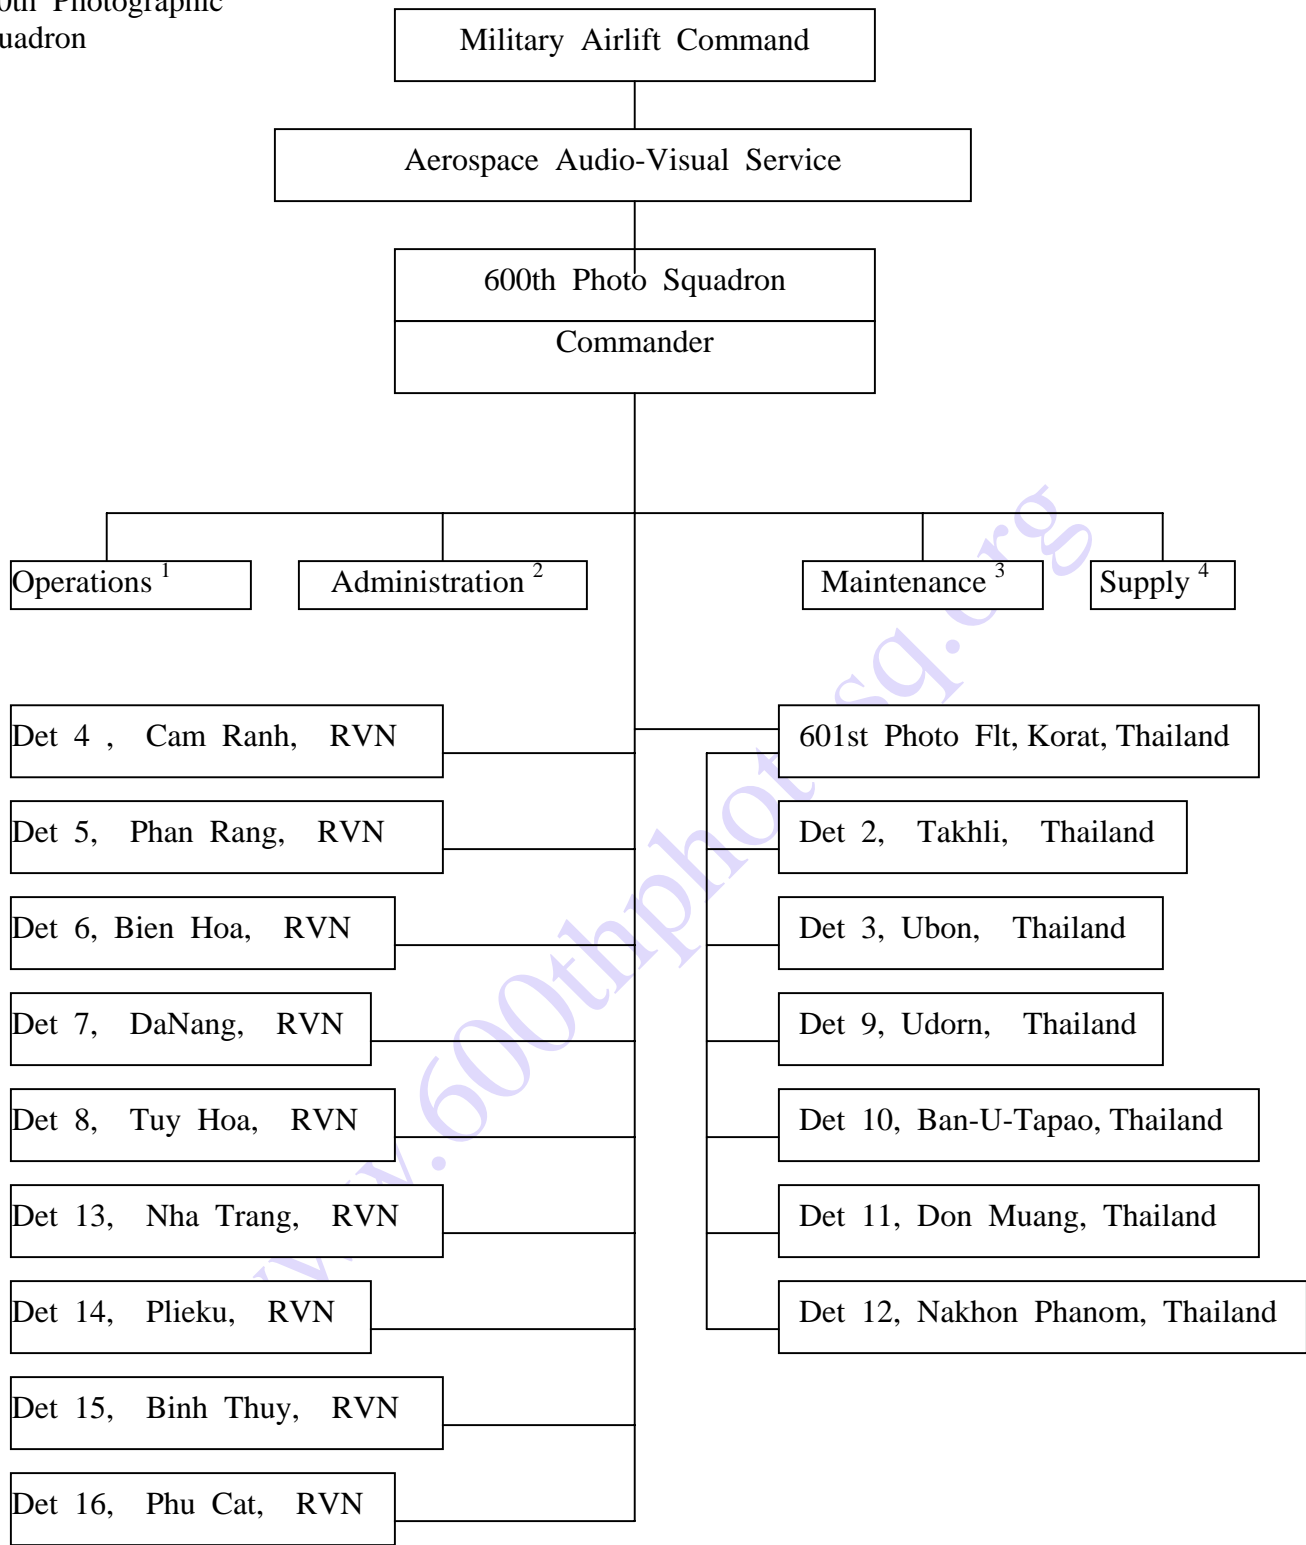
0th Photographic
uadron

Military Airlift Command

Aerospace Audio-Visual Service

600th Photo Squadron

Commander

Operations $^1$

Administration $^2$

Maintenance $^3$

Supply $^4$

Det 4 , Cam Ranh, RVN

Det 5, Phan Rang, RVN

Det 6, Bien Hoa, RVN

Det 7, DaNang, RVN

Det 8, Tuy Hoa, RVN

Det 13, Nha Trang, RVN

Det 14, Plieku, RVN

Det 15, Binh Thuy, RVN

Det 16, Phu Cat, RVN

601st Photo Flt, Korat, Thailand

Det 2, Takhli, Thailand

Det 3, Ubon, Thailand

Det 9, Udorn, Thailand

Det 10, Ban-U-Tapao, Thailand

Det 11, Don Muang, Thailand

Det 12, Nakhon Phanom, Thailand

www.600thphotosq.org